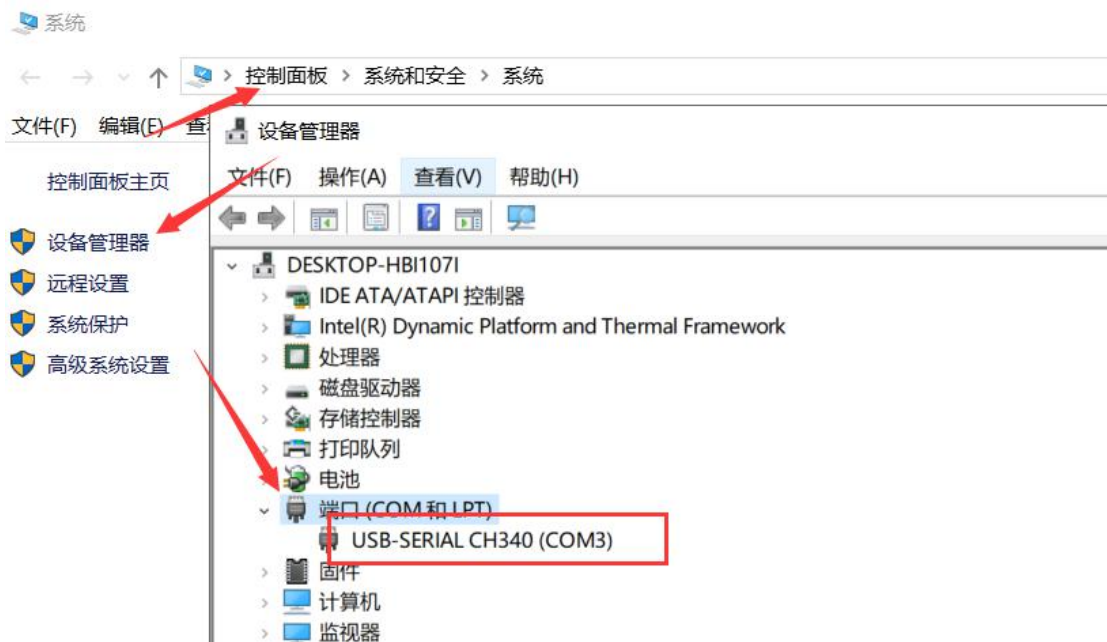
系统

控制面板 > 系统和安全 > 系统

文件(F) 编辑(E) 查

控制面板主页

设备管理器

远程设置

系统保护

高级系统设置

设备管理器

文件(F) 操作(A) 查看(V) 帮助(H)

DESKTOP-HBI107I

IDE ATA/ATAPI 控制器

Intel(R) Dynamic Platform and Thermal Framework

处理器

磁盘驱动器

存储控制器

打印队列

电池

端口 (COM 和 LPT)

USB-SERIAL CH340 (COM3)

固件

计算机

监视器